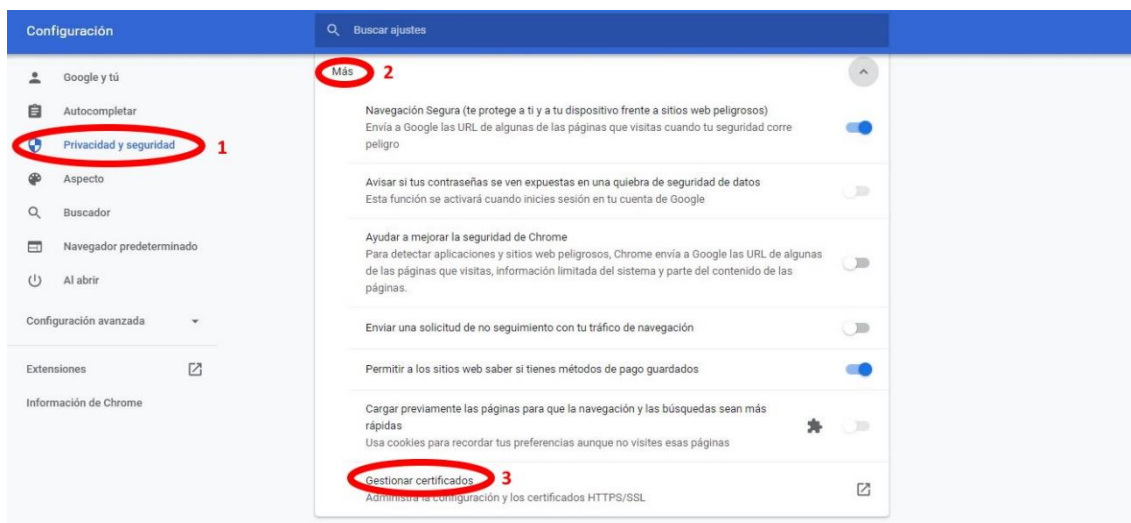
Configuración

Buscar ajustes

Google y tú

Autocompletar

Privacidad y seguridad

1

Aspecto

Buscador

Navegador predeterminado

Al abrir

Configuración avanzada

Extensiones

Información de Chrome

Más

2

Navegación Segura (te protege a ti y a tu dispositivo frente a sitios web peligrosos)
Envía a Google las URL de algunas de las páginas que visitas cuando tu seguridad corre peligro

Avisar si tus contraseñas se ven expuestas en una quiebra de seguridad de datos
Esta función se activará cuando inicies sesión en tu cuenta de Google

Ayudar a mejorar la seguridad de Chrome
Para detectar aplicaciones y sitios web peligrosos, Chrome envía a Google las URL de algunas de las páginas que visitas, información limitada del sistema y parte del contenido de las páginas.

Enviar una solicitud de no seguimiento con tu tráfico de navegación

Permitir a los sitios web saber si tienes métodos de pago guardados

Cargar previamente las páginas para que la navegación y las búsquedas sean más rápidas
Usa cookies para recordar tus preferencias aunque no visites esas páginas

Gestionar certificados

3

Administra la configuración y los certificados HTTPS/SSL